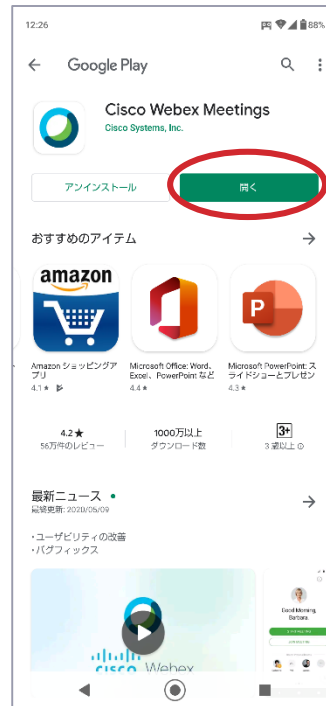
12:26

88%

Google Play

Cisco Webex Meetings

Cisco Systems, Inc.

アンインストール

開く

おすすめのアイテム

amazon

Amazon ショッピングアプリ

4.1★

Microsoft Office: Word、Excel、PowerPoint など

4.4★

Microsoft PowerPoint: スライドショーとプレゼン

4.3★

4.2★

56万件のレビュー

1000万以上

ダウンロード数

3+

3 歳以上

最新ニュース •

最終更新: 2020/05/09

・ユーザビリティの改善
・バグフィックス

cisco Webex

Good Morning, Barbara.